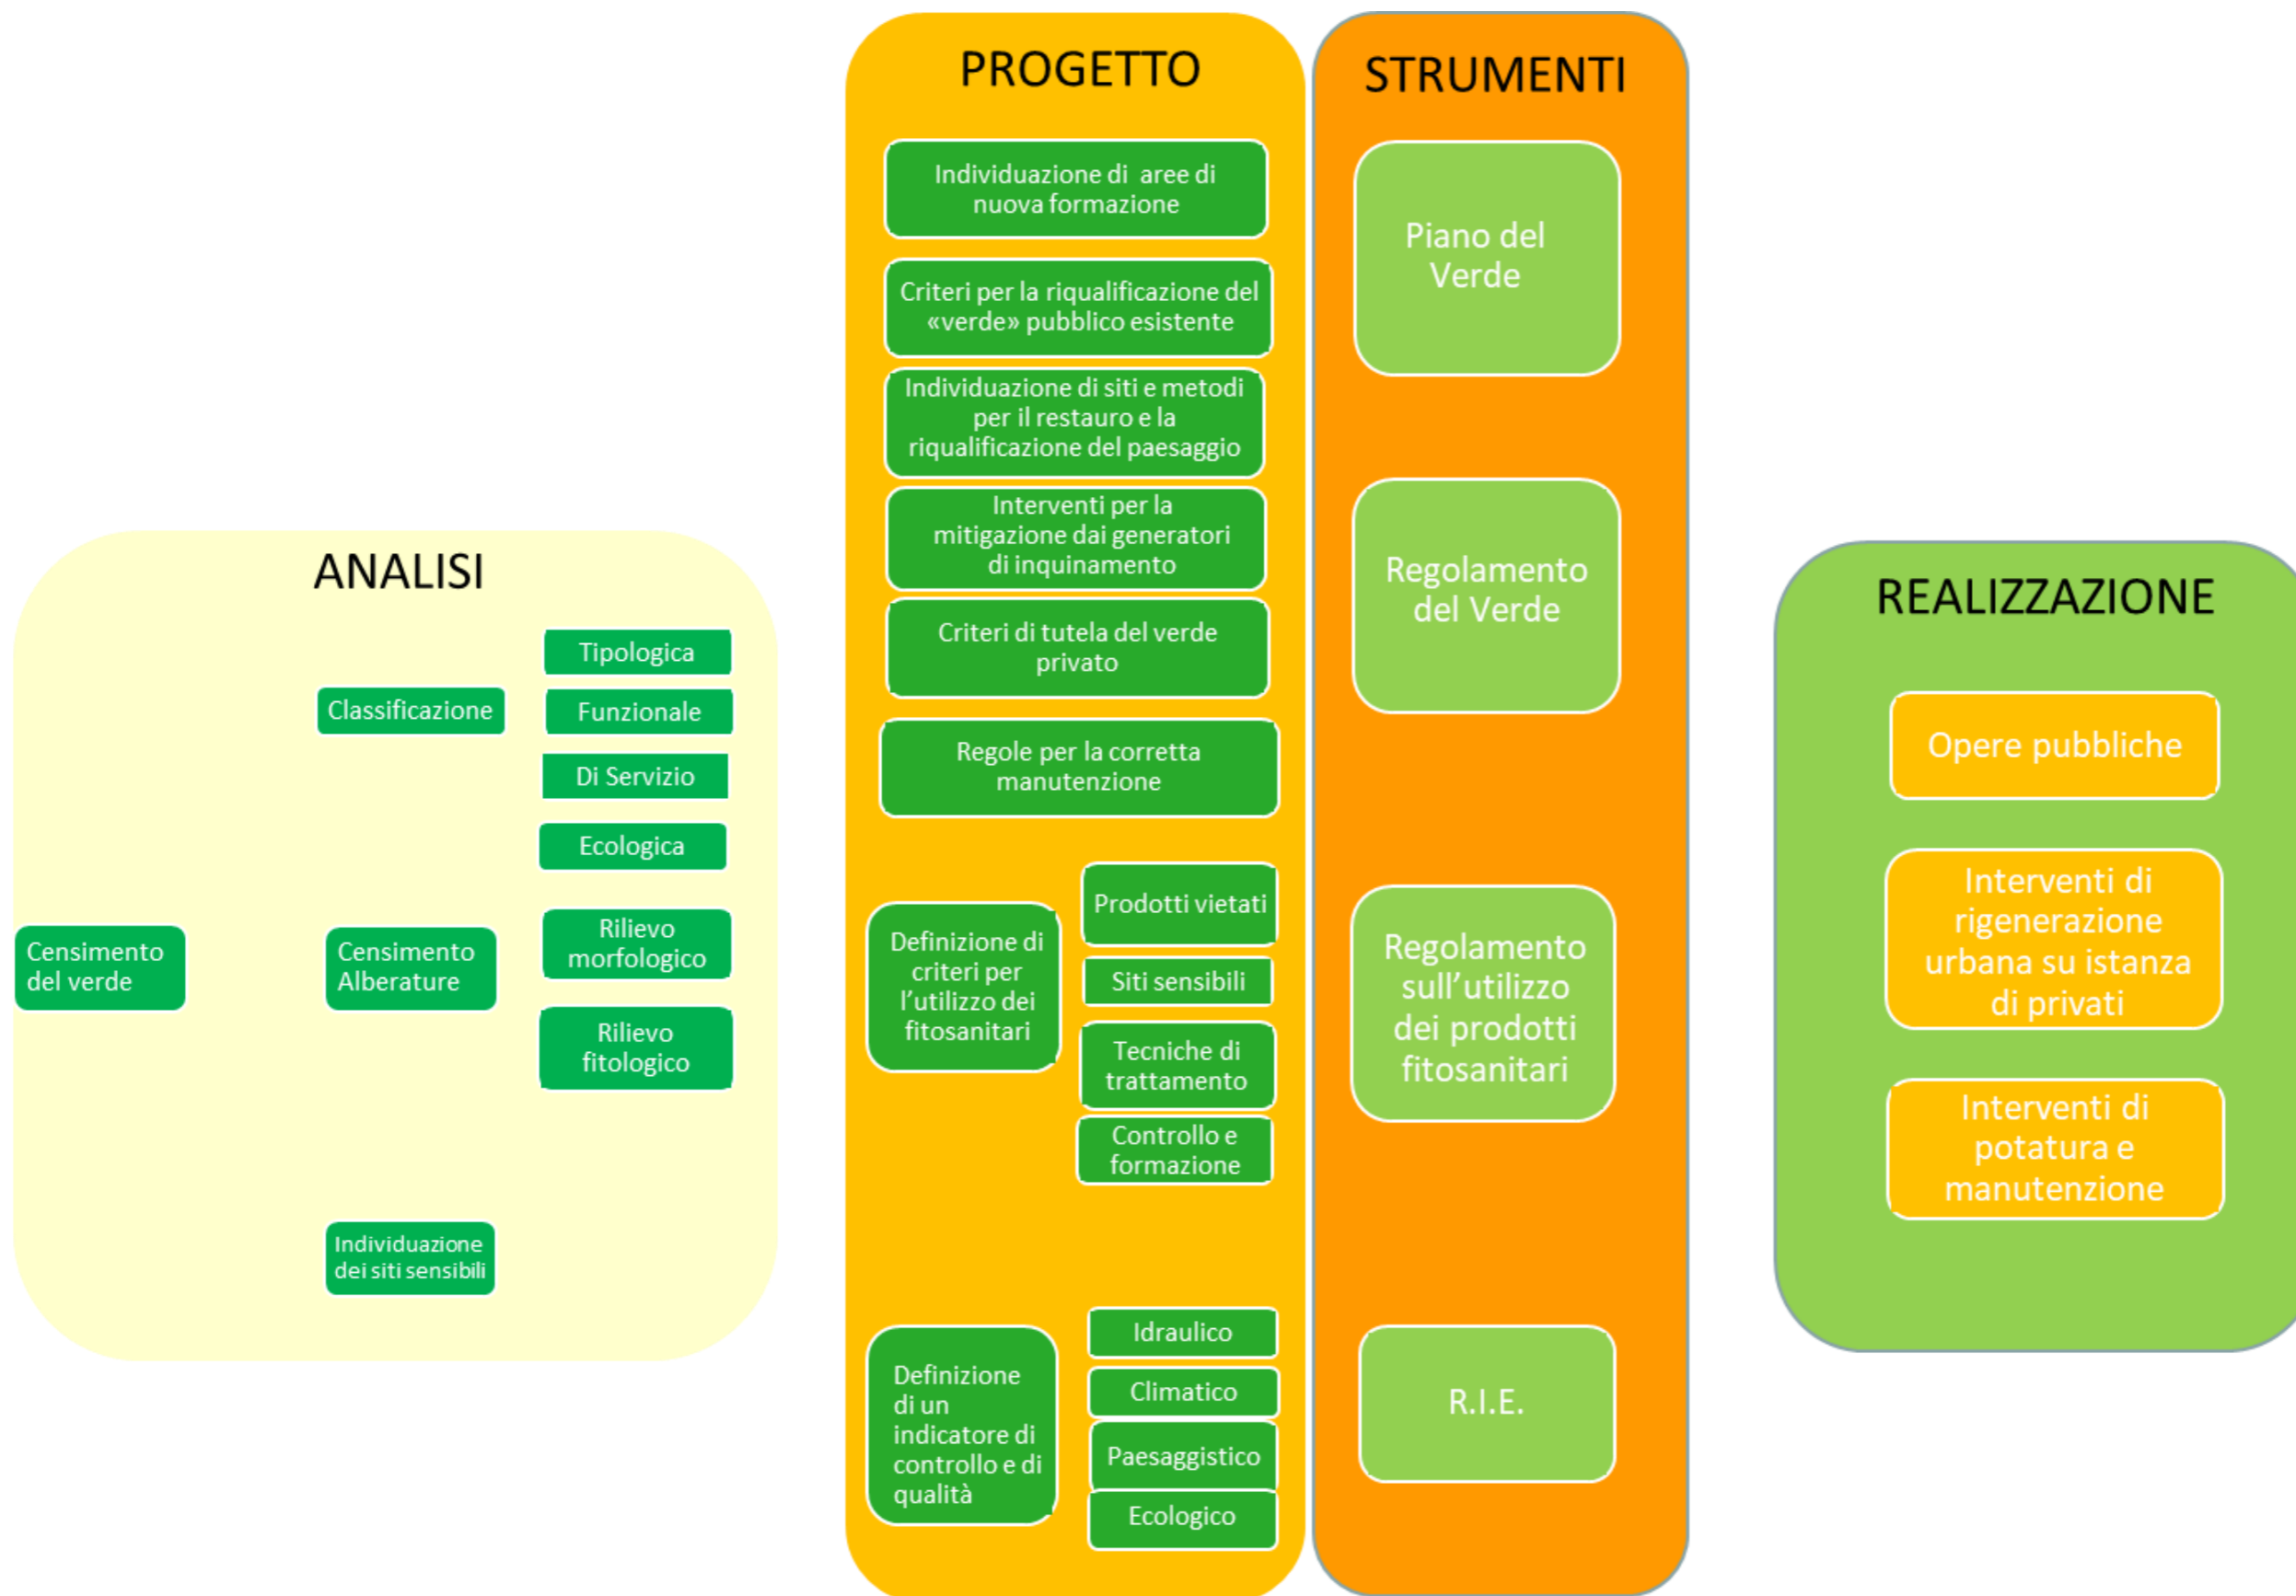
ANALISI

Classificazione

Tipologica

Funzionale

Di Servizio

Ecologica

Censimento del verde

Censimento Alberature

Rilievo morfologico

Rilievo fitologico

Individuazione dei siti sensibili

PROGETTO

Individuazione di aree di nuova formazione

Criteri per la riqualificazione del «verde» pubblico esistente

Individuazione di siti e metodi per il restauro e la riqualificazione del paesaggio

Interventi per la mitigazione dai generatori di inquinamento

Criteri di tutela del verde privato

Regole per la corretta manutenzione

Definizione di criteri per l'utilizzo dei fitosanitari

Prodotti vietati

Siti sensibili

Tecniche di trattamento

Controllo e formazione

Definizione di un indicatore di controllo e di qualità

Idraulico

Climatico

Paesaggistico

Ecologico

STRUMENTI

Piano del Verde

Regolamento del Verde

Regolamento sull'utilizzo dei prodotti fitosanitari

R.I.E.

REALIZZAZIONE

Opere pubbliche

Interventi di rigenerazione urbana su istanza di privati

Interventi di potatura e manutenzione